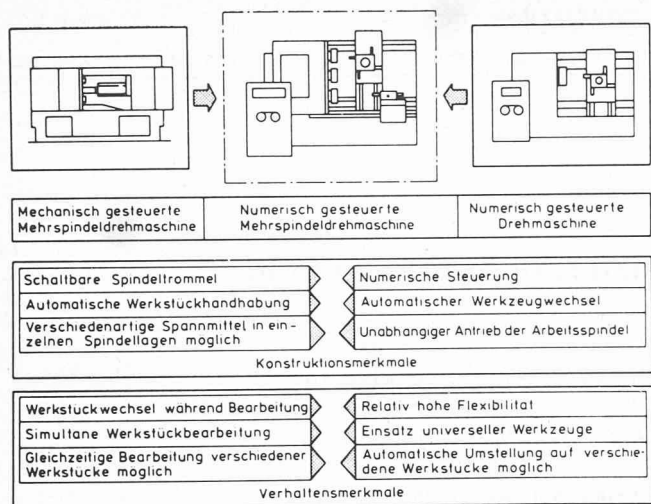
| Mechanisch gesteuerte Mehrspindeldrehmaschine | Numerisch gesteuerte Mehrspindeldrehmaschine | Numerisch gesteuerte Drehmaschine |
|---|---|---|

Schaltbare Spindeltrommel

Automatische Werkstückhandhabung

Verschiedenartige Spannmittel in einzelnen Spindellagen möglich

Numerische Steuerung

Automatischer Werkzeugwechsel

Unabhängiger Antrieb der Arbeitsspindel

Konstruktionsmerkmale

Werkstückwechsel während Bearbeitung

Simultane Werkstückbearbeitung

Gleichzeitige Bearbeitung verschiedener Werkstücke möglich

Relativ hohe Flexibilität

Einsatz universeller Werkzeuge

Automatische Umstellung auf verschiedene Werkstücke möglich

Verhaltensmerkmale